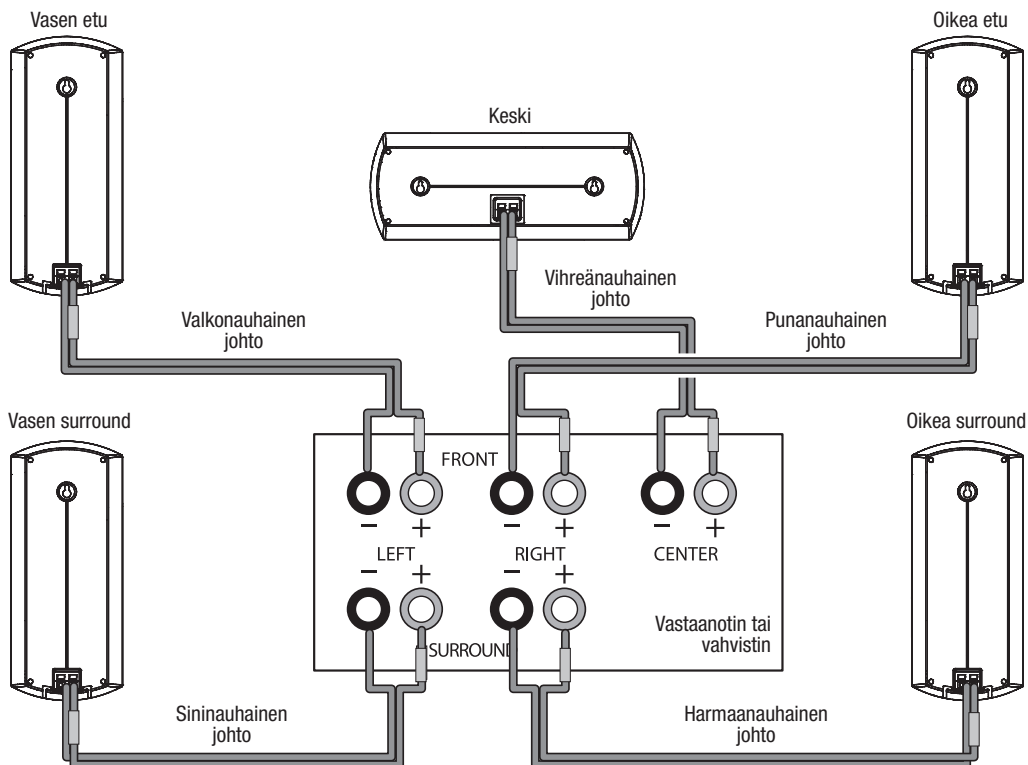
Vasen etu

Oikea etu

Keski

Vihreänauhainen johto

Valkonauhainen johto

Punanauhainen johto

Vasen surround

Oikea surround

FRONT

$-$ $+$ $-$ $+$ $-$ $+$

LEFT

RIGHT

CENTER

$-$ $+$ $-$ $+$

Vastaanotin tai vahvistin

SURROUND

Sininauhainen johto

Harmaanauhainen johto